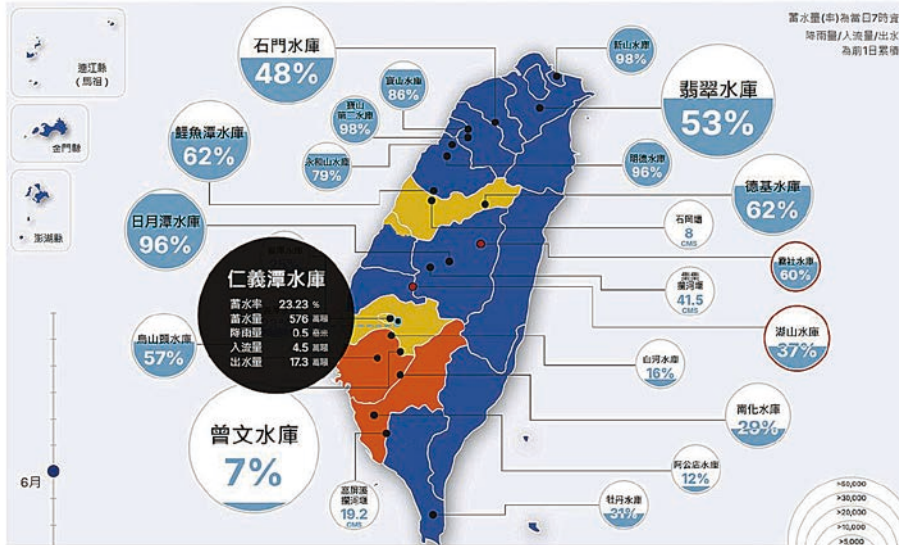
蓄水量(率)為當日7時資
降雨量/入流量/出水
為前1日累積

連江縣
(馬祖)

金門縣

澎湖縣

石門水庫
48%

寶山水庫
86%

寶山第二水庫
98%

永和山水庫
79%

鯉魚潭水庫
62%

日月潭水庫
96%

新山水庫
98%

翡翠水庫
53%

明德水庫
96%

德基水庫
62%

石岡壩
8
CMS

霧社水庫
60%

集集攔河堰
41.5
CMS

湖山水庫
37%

仁義潭水庫
蓄水率 23.23 %
蓄水量 576 萬噸
降雨量 0.5 毫米
入流量 4.5 萬噸
出水量 17.3 萬噸

烏山頭水庫
57%

白河水庫
16%

南化水庫
29%

曾文水庫
7%

阿公店水庫
12%

高屏溪攔河堰
19.2
CMS

牡丹水庫
31%

6月

>50,000
>30,000
>20,000
>10,000
>5,000